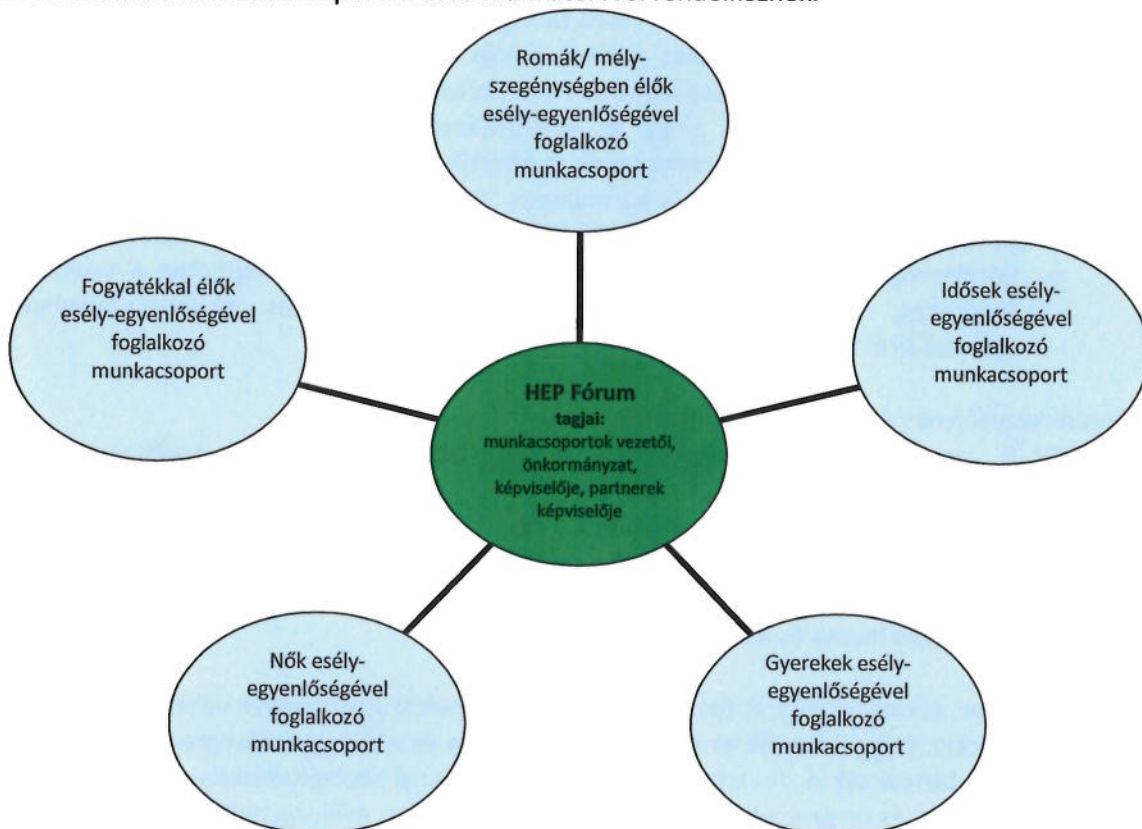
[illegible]

Romák/ mélyszegénységben élők esély-egyenlőségével foglalkozó munkacsoport

Fogyatékkal élők esély-egyenlőségével foglalkozó munkacsoport

Idősek esélyegyenlőségével foglalkozó munkacsoport

HEP Fórum
tagjai:
munkacsoportok vezetői, önkormányzat, képviselője, partnerek képviselője

Nők esélyegyenlőségével foglalkozó munkacsoport

Gyerekek esélyegyenlőségével foglalkozó munkacsoport